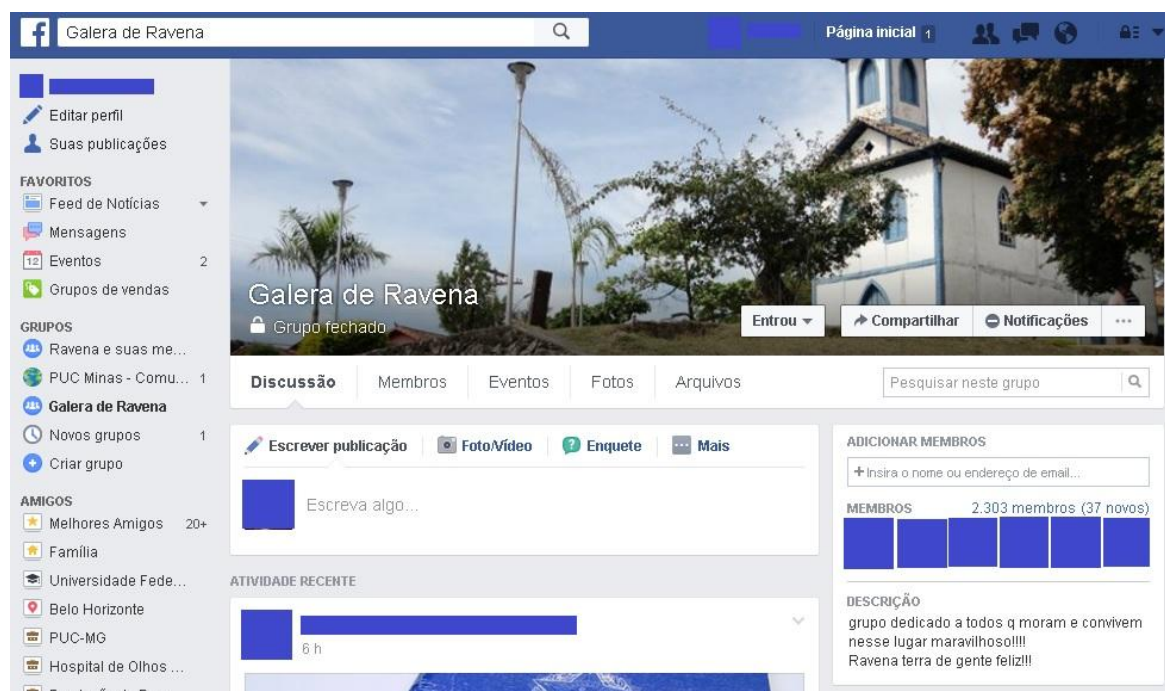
Galera de Ravena

Página inicial 1

Editar perfil
Suas publicações

FAVORITOS
Feed de Notícias
Mensagens
12 Eventos 2
Grupos de vendas

GRUPOS
Ravena e suas me...
PUC Minas - Comu... 1
Galera de Ravena
Novos grupos 1
Criar grupo

AMIGOS
Melhores Amigos 20+
Família
Universidade Fede...
Belo Horizonte
PUC-MG
Hospital de Olhos ...

Galera de Ravena
Grupo fechado

Entrou
Compartilhar
Notificações
...

Discussão
Membros
Eventos
Fotos
Arquivos
Pesquisar neste grupo

Escrever publicação
Foto/Vídeo
Enquete
Mais

Escreva algo...

ATIVIDADE RECENTE

6 h

ADICIONAR MEMBROS
+ Insira o nome ou endereço de email...

MEMBROS
2.303 membros (37 novos)

DESCRIÇÃO
grupo dedicado a todos q moram e convivem nesse lugar maravilhoso!!!!
Ravena terra de gente feliz!!!